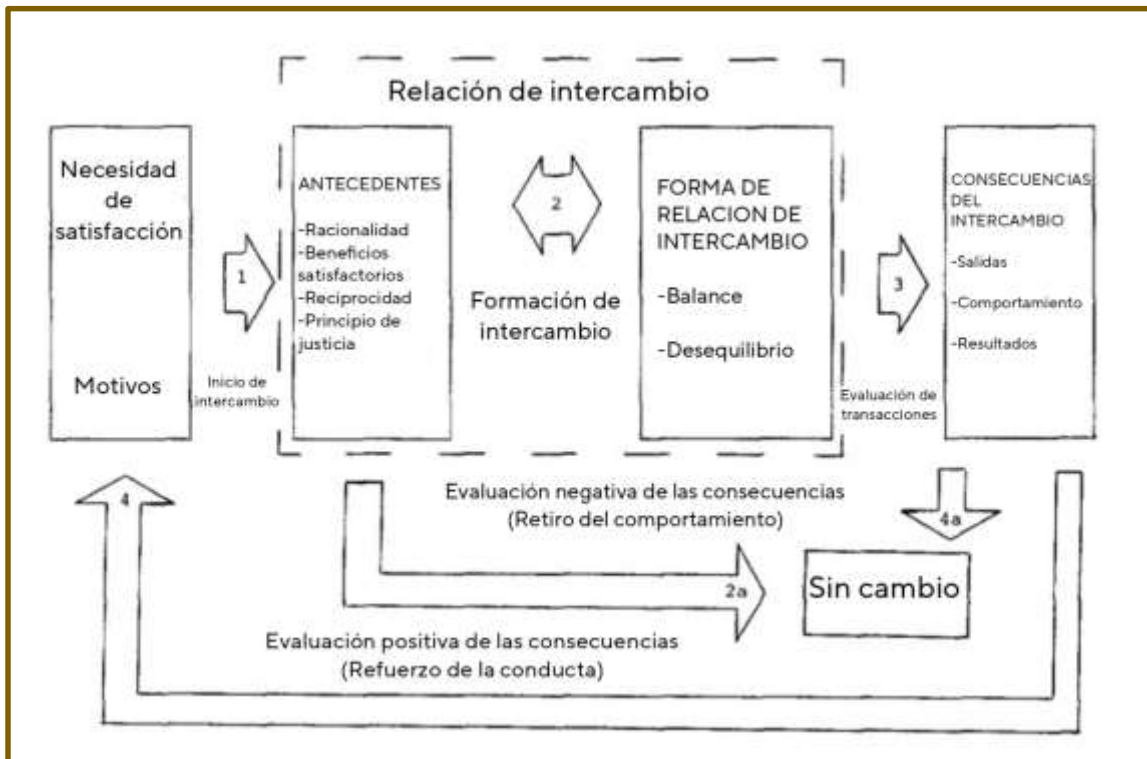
Relación de intercambio

Necesidad de satisfacción

Motivos

1

Inicio de intercambio

ANTECEDENTES

-Racionalidad
-Beneficios satisfactorios
-Reciprocidad
-Principio de justicia

2

Formación de intercambio

FORMA DE RELACION DE INTERCAMBIO

-Balance

-Desequilibrio

3

Evaluación de transacciones

CONSECUENCIAS DEL INTERCAMBIO

-Salidas

-Comportamiento

-Resultados

4

Evaluación negativa de las consecuencias (Retiro del comportamiento)

4a

2a

Sin cambio

Evaluación positiva de las consecuencias (Refuerzo de la conducta)